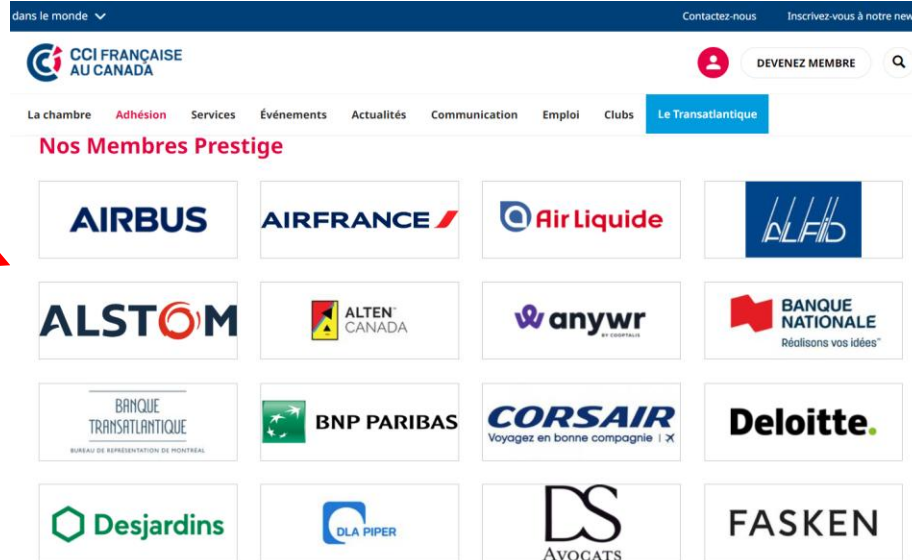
dans le monde

Contactez-nous Inscrivez-vous à notre new

CCI FRANÇAISE AU CANADA

DEVENEZ MEMBRE

La chambre Adhésion Services Événements Actualités Communication Emploi Clubs Le Transatlantique

Nos Membres Prestige

AIRBUS

AIRFRANCE

Air Liquide

ALFID

ALSTOM

ALTEN CANADA

anywr BY COOPTALIS

BANQUE NATIONALE Réalisons vos idées

BANQUE TRANSATLANTIQUE BUREAU DE REPRÉSENTATION DE MONTRÉAL

BNP PARIBAS

CORSAIR Voyagez en bonne compagnie

Deloitte.

Desjardins

DLA PIPER

DS AVOCATS

FASKEN